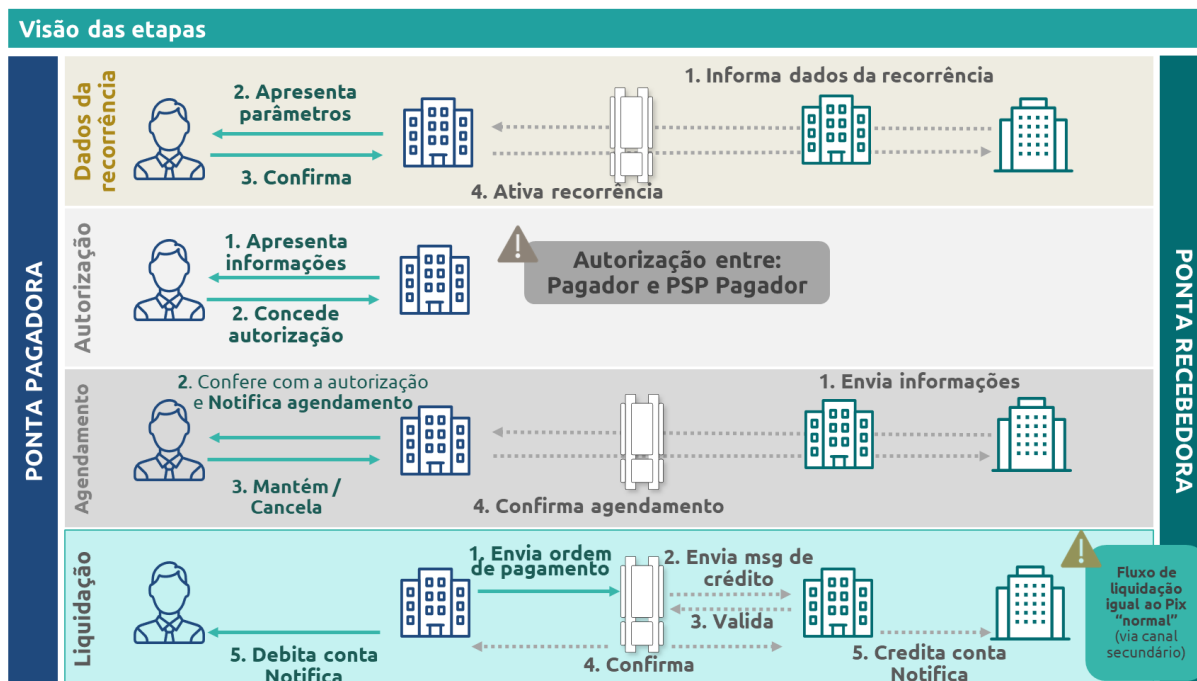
Visão das etapas

PONTA PAGADORA

Dados da recorrência

1. Informa dados da recorrência

2. Apresenta parâmetros

3. Confirma

4. Ativa recorrência

Autorização

1. Apresenta informações

2. Concede autorização

Autorização entre: Pagador e PSP Pagador

Agendamento

2. Confere com a autorização e Notifica agendamento

1. Envia informações

3. Mantém / Cancela

4. Confirma agendamento

Liquidação

1. Envia ordem de pagamento

2. Envia msg de crédito

3. Valida

4. Confirma

5. Debita conta Notifica

5. Credita conta Notifica

Fluxo de liquidação igual ao Pix "normal" (via canal secundário)

PONTA RECEBEDORA